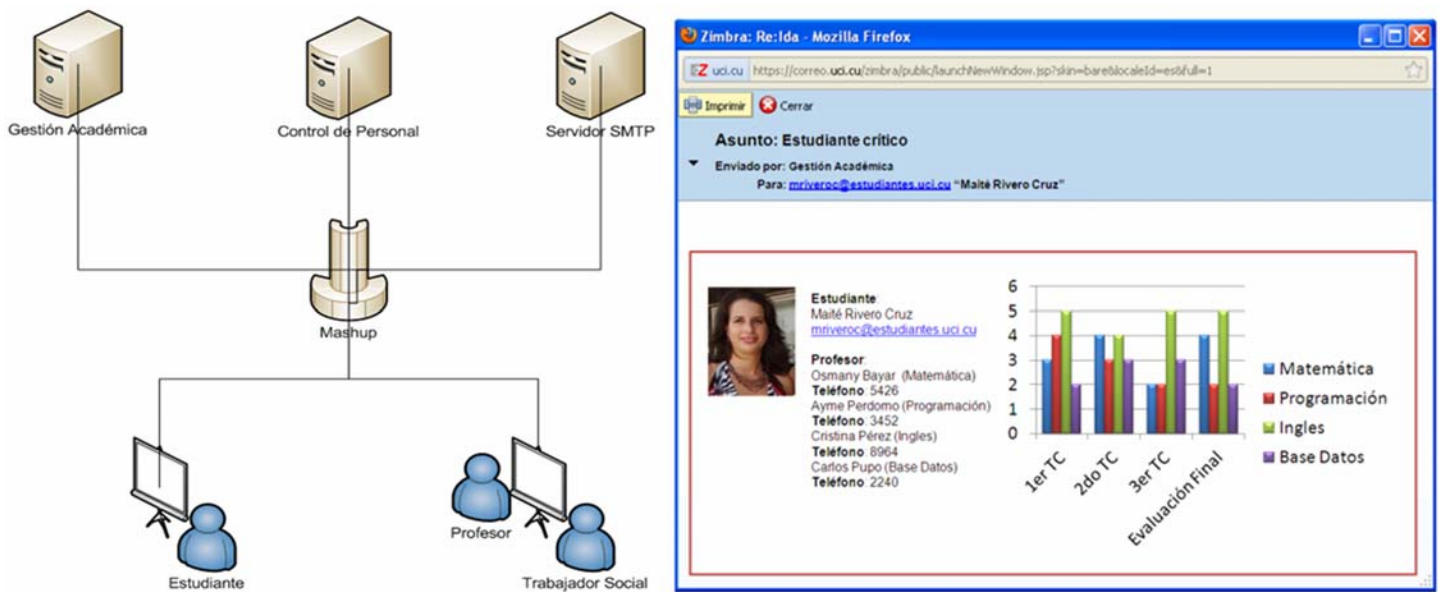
Gestión Académica
Control de Personal
Servidor SMTP
Mashup
Estudiante
Profesor
Trabajador Social

Zimbra: Re: Ida - Mozilla Firefox
uci.cu https://correo.uci.cu/zimbra/public/launchNewWindow.jsp?skin=bare&localeId=es&full=1
Imprimir Cerrar
Asunto: Estudiante crítico
Enviado por: Gestión Académica
Para: mriveroc@estudiantes.uci.cu "Maité Rivero Cruz"

Estudiante
Maité Rivero Cruz
mriveroc@estudiantes.uci.cu

Profesor:
Osmany Bayar (Matemática)
Teléfono: 5426
Ayme Perdomo (Programación)
Teléfono: 3452
Cristina Pérez (Ingles)
Teléfono: 8964
Carlos Pupo (Base Datos)
Teléfono: 2240

6
5
4
3
2
1
0
1er TC
2do TC
3er TC
Evaluación Final
Matemática
Programación
Ingles
Base Datos